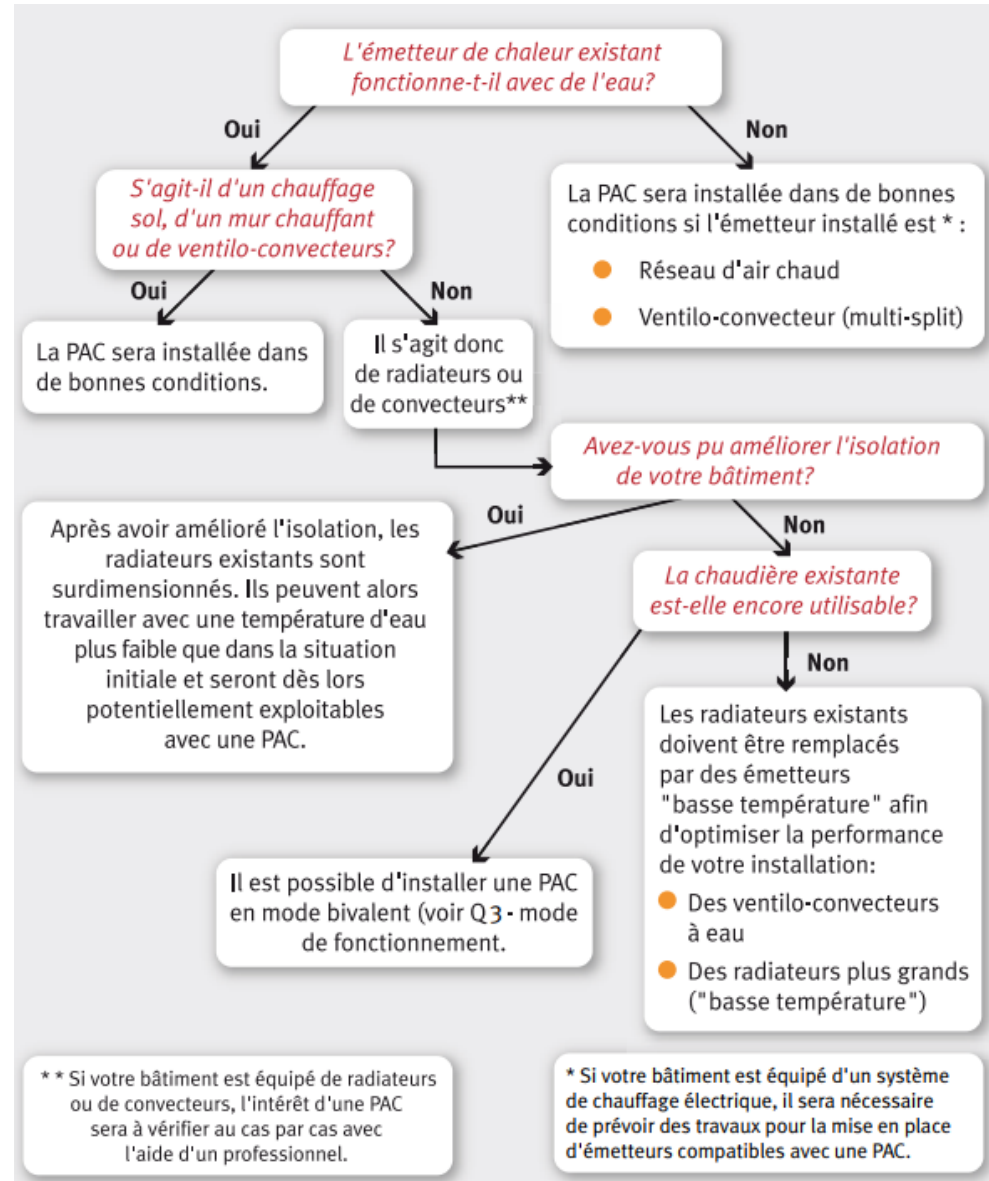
L'émetteur de chaleur existant fonctionne-t-il avec de l'eau?

Oui

Non

S'agit-il d'un chauffage sol, d'un mur chauffant ou de ventilo-convecteurs?

La PAC sera installée dans de bonnes conditions si l'émetteur installé est * :

- Réseau d'air chaud
- Ventilo-convecteur (multi-split)

Oui

Non

La PAC sera installée dans de bonnes conditions.

Il s'agit donc de radiateurs ou de convecteurs**

Avez-vous pu améliorer l'isolation de votre bâtiment?

Oui

Non

Après avoir amélioré l'isolation, les radiateurs existants sont surdimensionnés. Ils peuvent alors travailler avec une température d'eau plus faible que dans la situation initiale et seront dès lors potentiellement exploitables avec une PAC.

La chaudière existante est-elle encore utilisable?

Non

Oui

Les radiateurs existants doivent être remplacés par des émetteurs "basse température" afin d'optimiser la performance de votre installation:

- Des ventilo-convecteurs à eau
- Des radiateurs plus grands ("basse température")

Il est possible d'installer une PAC en mode bivalent (voir Q3 - mode de fonctionnement.

* * Si votre bâtiment est équipé de radiateurs ou de convecteurs, l'intérêt d'une PAC sera à vérifier au cas par cas avec l'aide d'un professionnel.

* Si votre bâtiment est équipé d'un système de chauffage électrique, il sera nécessaire de prévoir des travaux pour la mise en place d'émetteurs compatibles avec une PAC.